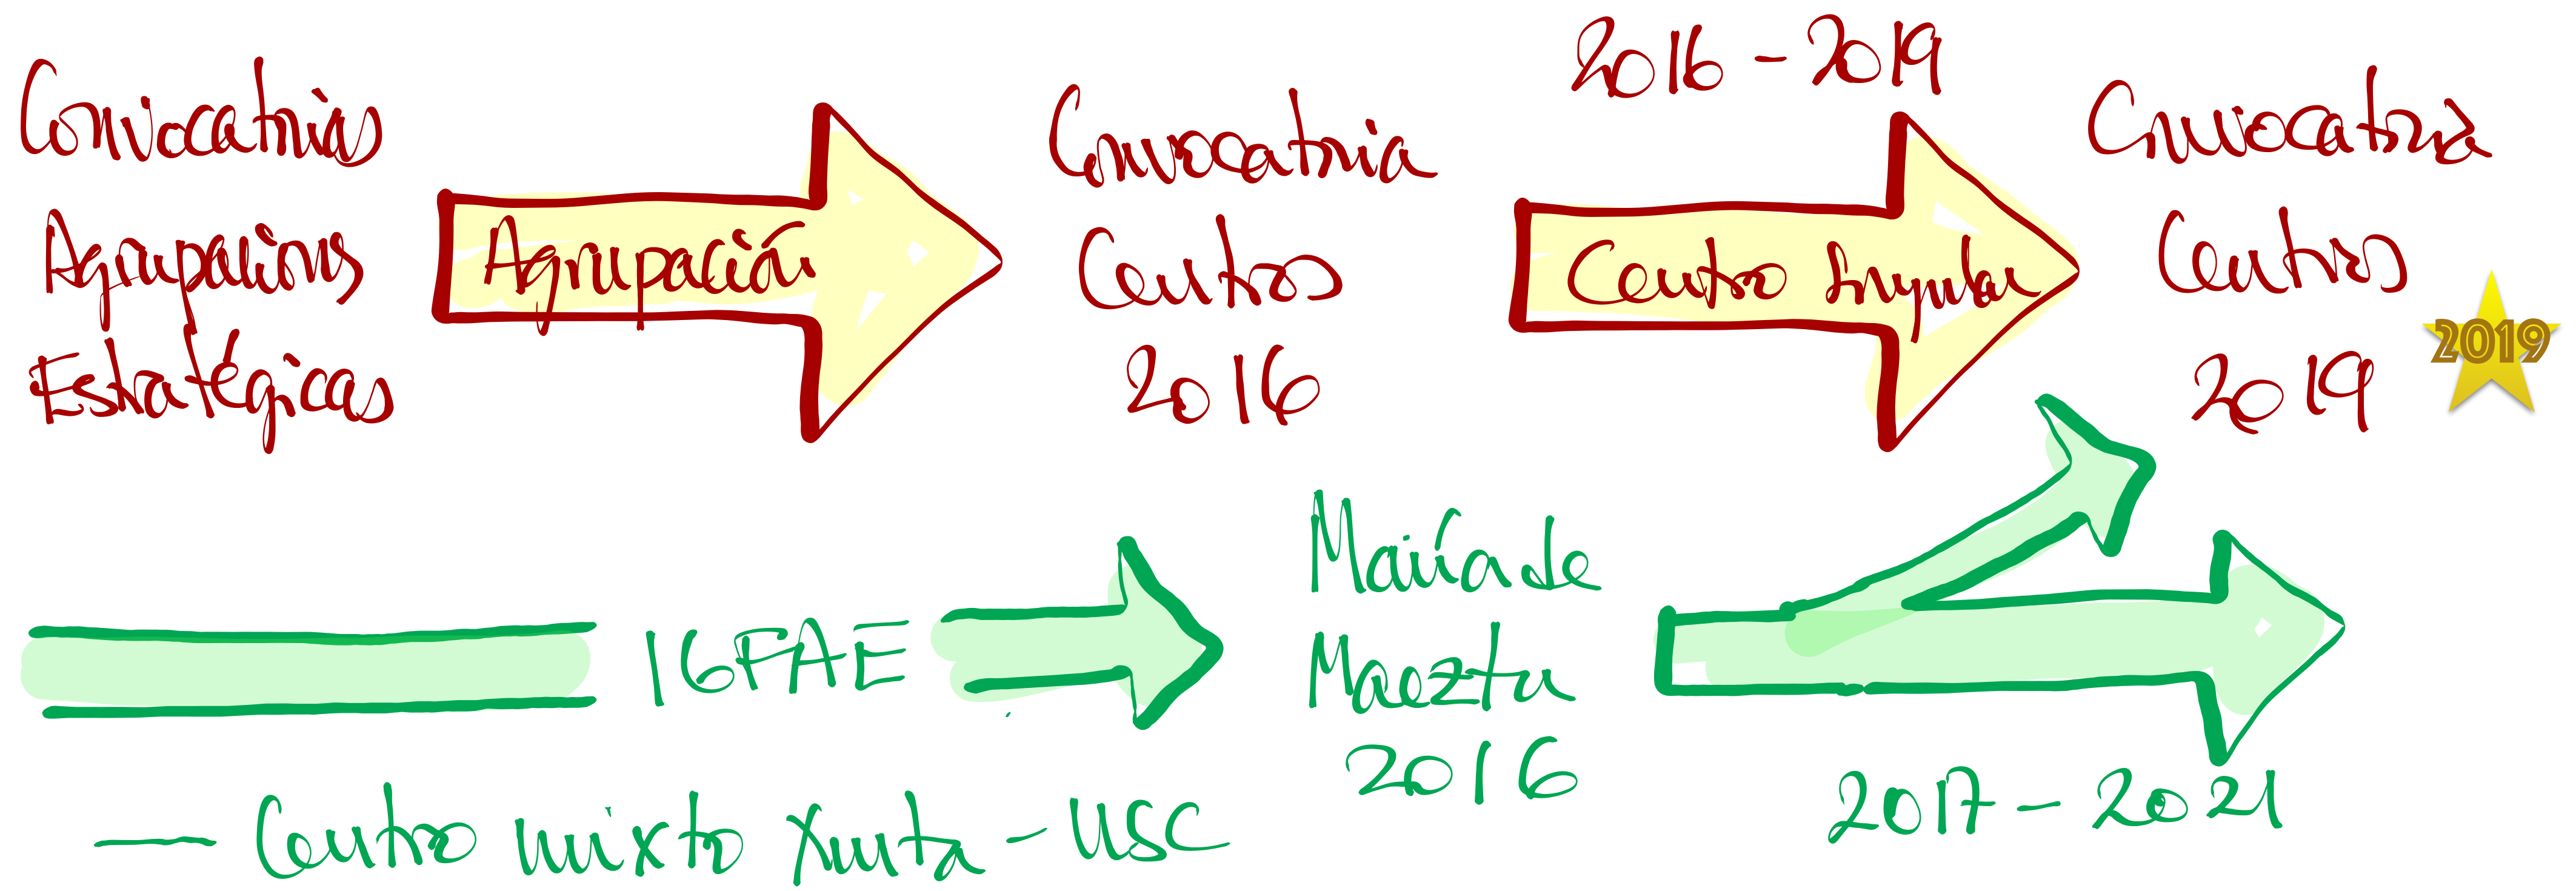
Convocatorias Agrupacions Estratégicas

Agrupación

Convocatoria Centros 2016

2016 - 2019

Centro Singular

Convocatoria Centros 2019

2019

IGFAE

María de Maeztu 2016

— Centro mixto Xunta - USC

2017 - 2021